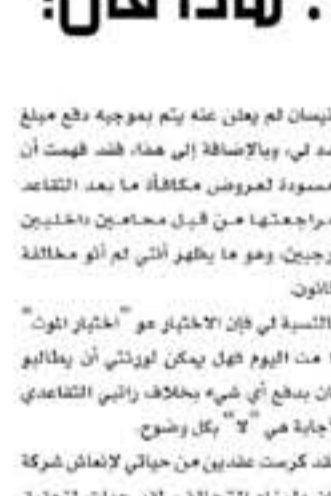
: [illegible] ماذا عن؟

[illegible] نيسان لم يعلن عنه يتم بموجبه دفع مبلغ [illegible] لي، وبالإضافة إلى هذا، فقد فهمت أن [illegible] مسودة لعروض مكافأة ما بعد التقاعد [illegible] مراجعتها من قبل محامين داخليين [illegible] خارجيين وهو ما يظهر أنني لم آتِ مخالفة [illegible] القانون.

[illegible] بالنسبة لي فإن الاختبار هو "اختبار الموت" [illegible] من اليوم فهل يمكن لورثتي أن يطالبوا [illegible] بدفع أي شيء بخلاف راتبي التقاعدي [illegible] الإجابة هي "لا" بكل وضوح.

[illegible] لقد كرست عقدين من حياتي لإنعاش شركة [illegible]